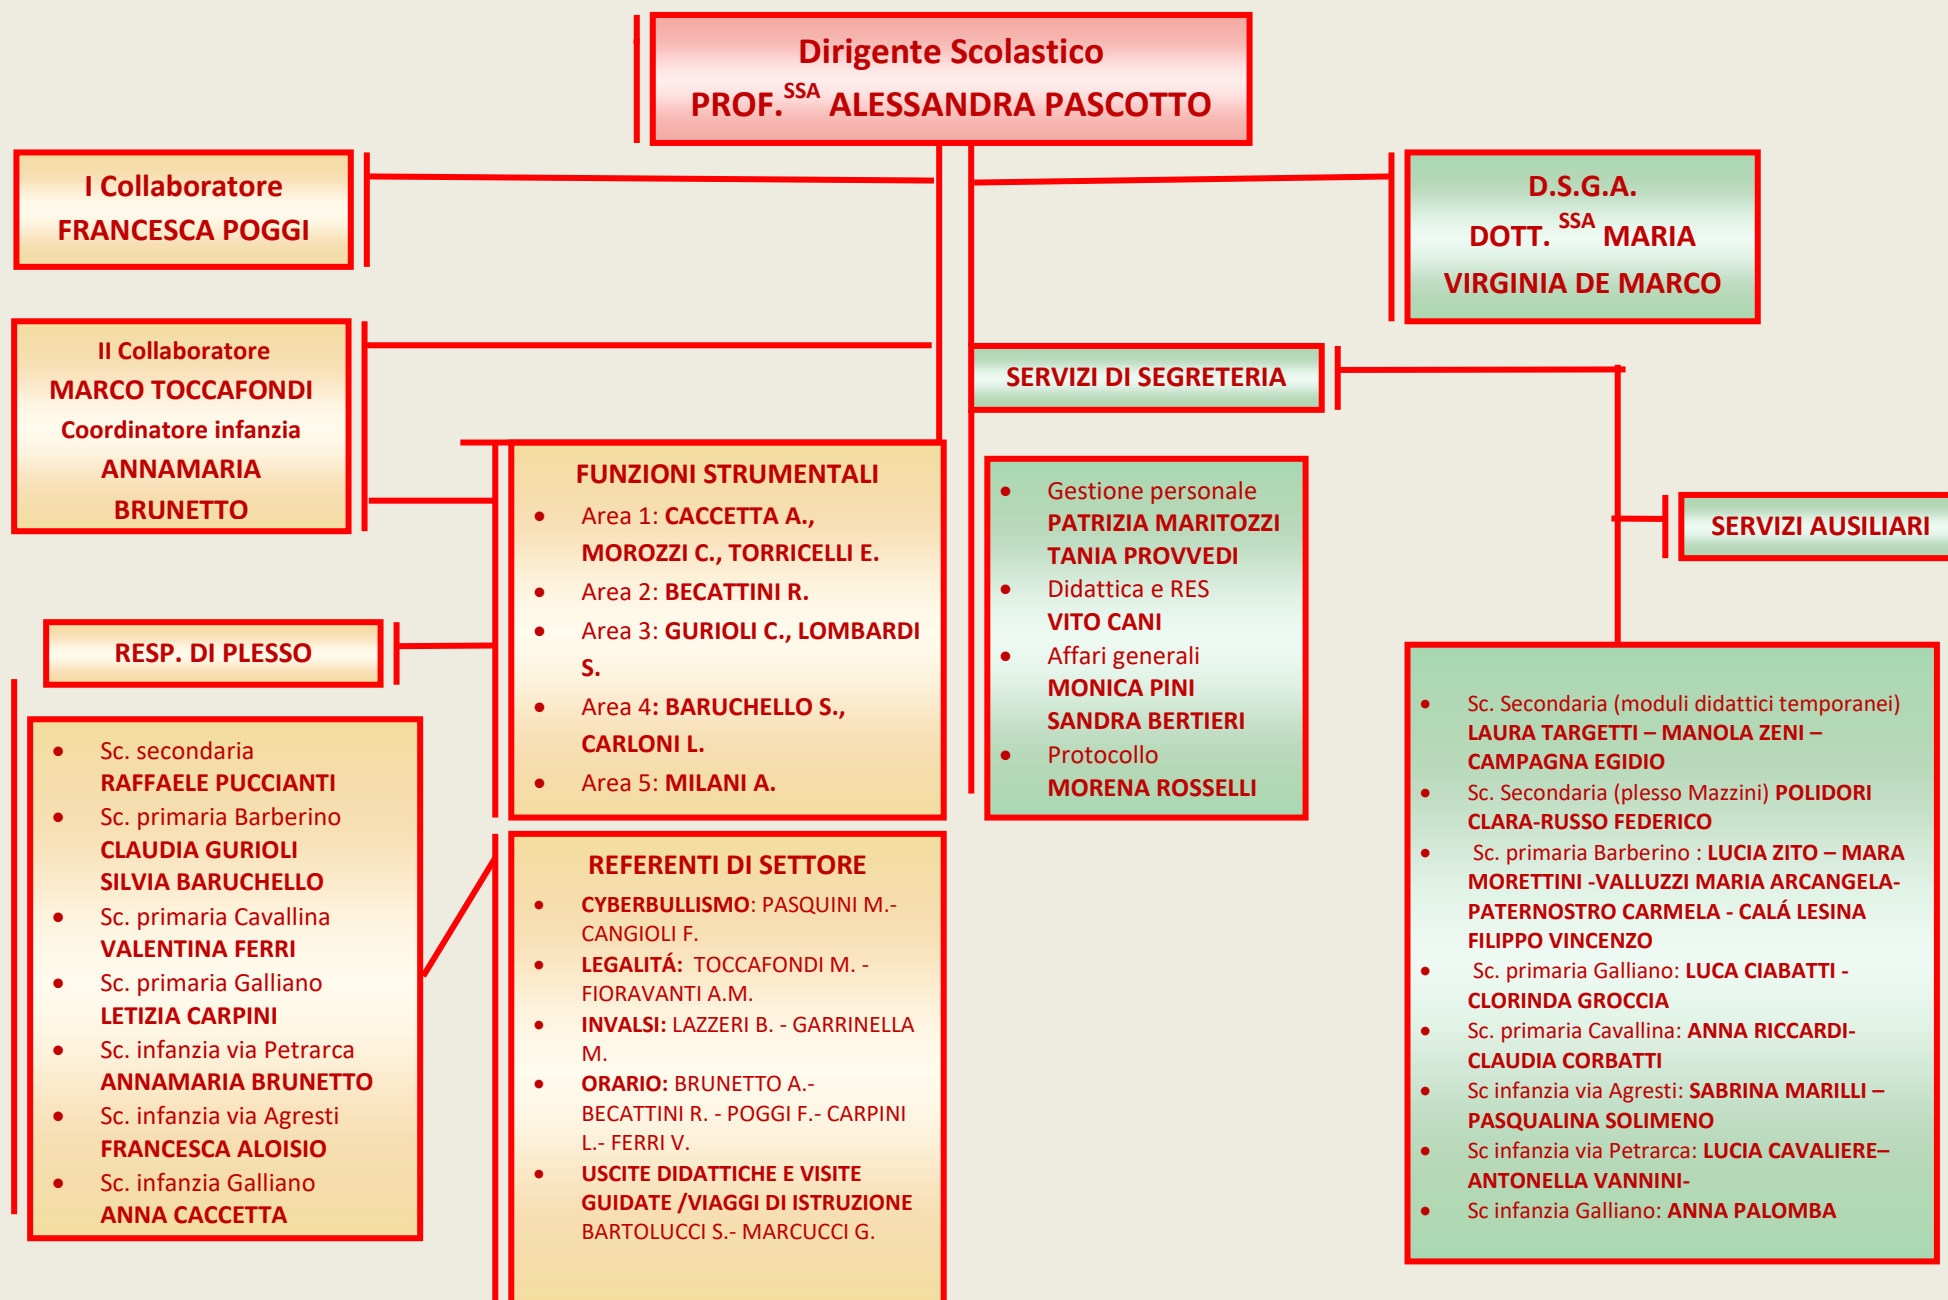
Dirigente Scolastico
PROF.$^{SSA}$ ALESSANDRA PASCOTTO

I Collaboratore
FRANCESCA POGGI

D.S.G.A.
DOTT. $^{SSA}$ MARIA VIRGINIA DE MARCO

II Collaboratore
MARCO TOCCAFONDI
Coordinatore infanzia
ANNAMARIA BRUNETTO

SERVIZI DI SEGRETERIA

FUNZIONI STRUMENTALI
- Area 1: CACCETTA A., MOROZZI C., TORRICELLI E.
- Area 2: BECATTINI R.
- Area 3: GURIOLI C., LOMBARDI S.
- Area 4: BARUCHELLO S., CARLONI L.
- Area 5: MILANI A.

- Gestione personale PATRIZIA MARITOZZI TANIA PROVVEDI
- Didattica e RES VITO CANI
- Affari generali MONICA PINI SANDRA BERTIERI
- Protocollo MORENA ROSSELLI

SERVIZI AUSILIARI

RESP. DI PLESSO

- Sc. secondaria RAFFAELE PUCCIANTI
- Sc. primaria Barberino CLAUDIA GURIOLI SILVIA BARUCHELLO
- Sc. primaria Cavallina VALENTINA FERRI
- Sc. primaria Galliano LETIZIA CARPINI
- Sc. infanzia via Petrarca ANNAMARIA BRUNETTO
- Sc. infanzia via Agresti FRANCESCA ALOISIO
- Sc. infanzia Galliano ANNA CACCETTA

REFERENTI DI SETTORE
- CYBERBULLISMO: PASQUINI M.- CANGIOLI F.
- LEGALITÁ: TOCCAFONDI M. - FIORAVANTI A.M.
- INVALSI: LAZZERI B. - GARRINELLA M.
- ORARIO: BRUNETTO A.- BECATTINI R. - POGGI F.- CARPINI L.- FERRI V.
- USCITE DIDATTICHE E VISITE GUIDATE /VIAGGI DI ISTRUZIONE BARTOLUCCI S.- MARCUCCI G.

- Sc. Secondaria (moduli didattici temporanei) LAURA TARGETTI – MANOLA ZENI – CAMPAGNA EGIDIO
- Sc. Secondaria (plesso Mazzini) POLIDORI CLARA-RUSSO FEDERICO
- Sc. primaria Barberino : LUCIA ZITO – MARA MORETTINI -VALLUZZI MARIA ARCANGELA-PATERNOSTRO CARMELA - CALÁ LESINA FILIPPO VINCENZO
- Sc. primaria Galliano: LUCA CIABATTI - CLORINDA GROCCIA
- Sc. primaria Cavallina: ANNA RICCARDI-CLAUDIA CORBATTI
- Sc infanzia via Agresti: SABRINA MARILLI – PASQUALINA SOLIMENO
- Sc infanzia via Petrarca: LUCIA CAVALIERE– ANTONELLA VANNINI-
- Sc infanzia Galliano: ANNA PALOMBA